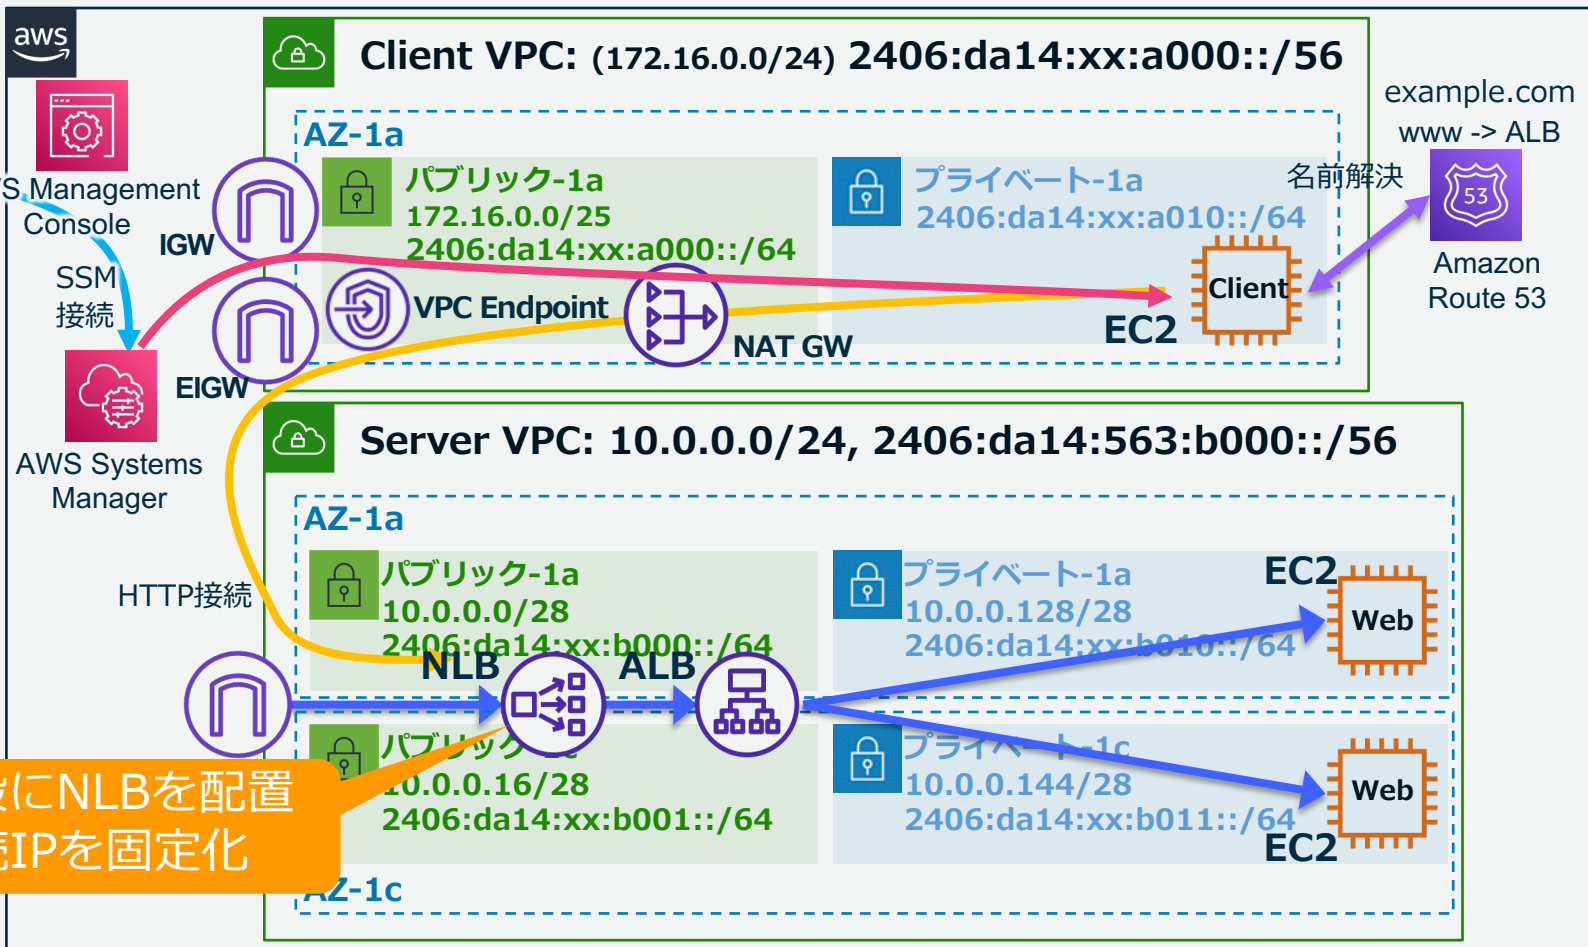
aws

S Management Console

SSM
接続

AWS Systems Manager

IGW

EIGW

HTTP接続

Client VPC: (172.16.0.0/24) 2406:da14:xx:a000::/56

AZ-1a

パブリック-1a
172.16.0.0/25
2406:da14:xx:a000::/64

VPC Endpoint

NAT GW

プライベート-1a
2406:da14:xx:a010::/64

Client

EC2

example.com
www -> ALB

名前解決

Amazon Route 53

Server VPC: 10.0.0.0/24, 2406:da14:563:b000::/56

AZ-1a

パブリック-1a
10.0.0.0/28
2406:da14:xx:b000::/64

NLB

ALB

プライベート-1a
10.0.0.128/28
2406:da14:xx:b010::/64

EC2

Web

パブリック-1c
10.0.0.16/28
2406:da14:xx:b001::/64

プライベート-1c
10.0.0.144/28
2406:da14:xx:b011::/64

Web

EC2

AZ-1c

段にNLBを配置
続IPを固定化